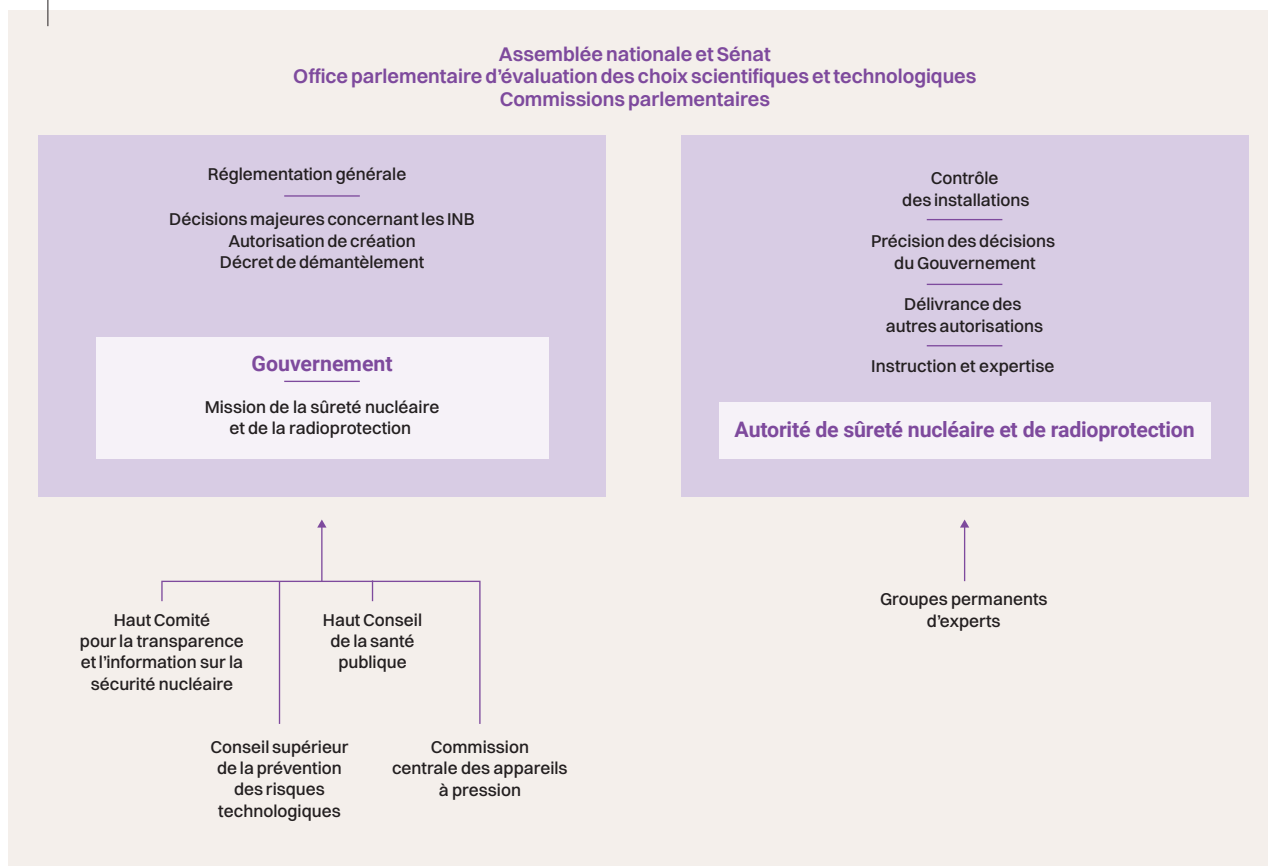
Assemblée nationale et Sénat
Office parlementaire d'évaluation des choix scientifiques et technologiques
Commissions parlementaires

Réglementation générale

Décisions majeures concernant les INB
Autorisation de création
Décret de démantèlement

Gouvernement

Mission de la sûreté nucléaire et de la radioprotection

Contrôle des installations

Précision des décisions du Gouvernement

Délivrance des autres autorisations

Instruction et expertise

Autorité de sûreté nucléaire et de radioprotection

Haut Comité pour la transparence et l'information sur la sécurité nucléaire

Haut Conseil de la santé publique

Conseil supérieur de la prévention des risques technologiques

Commission centrale des appareils à pression

Groupes permanents d'experts